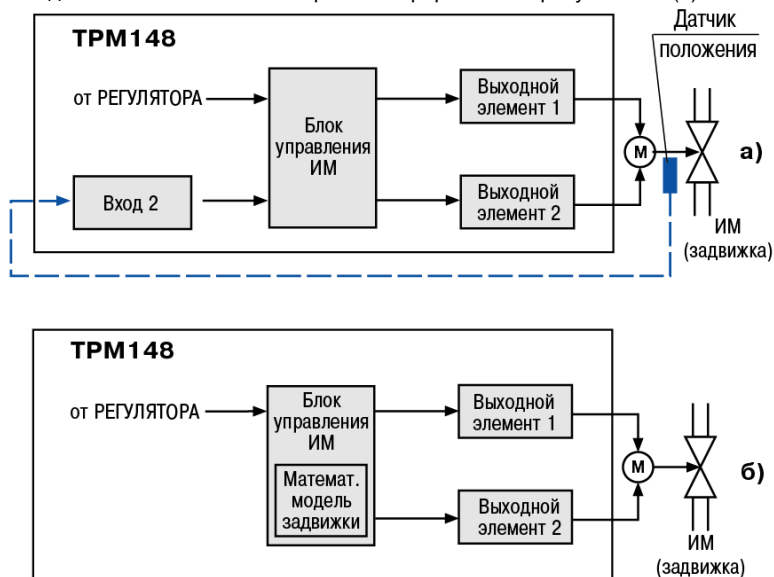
ТРМ148

от РЕГУЛЯТОРА

Блок управления ИМ

Выходной элемент 1

Выходной элемент 2

Вход 2

Датчик положения

М

а)

ИМ (задвижка)

ТРМ148

от РЕГУЛЯТОРА

Блок управления ИМ

Математ. модель задвижки

Выходной элемент 1

Выходной элемент 2

М

б)

ИМ (задвижка)